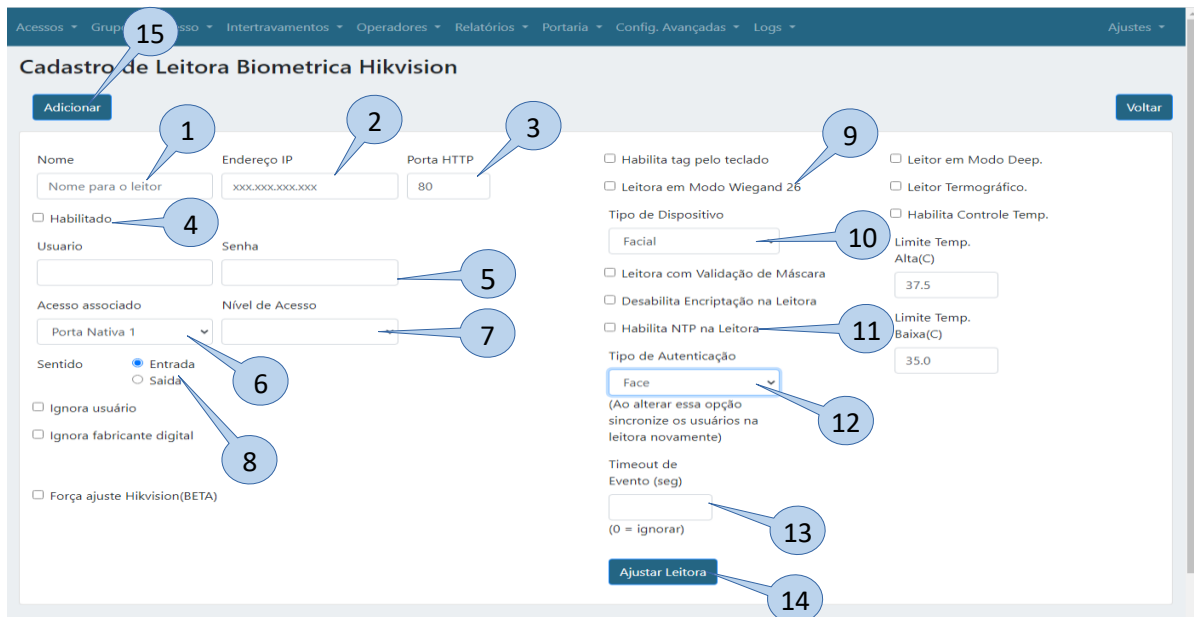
Acessos ▾ Grup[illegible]sso ▾ Intertravamentos ▾ Operadores ▾ Relatórios ▾ Portaria ▾ Config. Avançadas ▾ Logs ▾ Ajustes ▾

15

Cadastro de Leitora Biometrica Hikvision

Adicionar

Voltar

1 2 3

Nome
Nome para o leitor

Endereço IP
xxx.xxx.xxx.xxx

Porta HTTP
80

Habilitado
4

Usuario

Senha
5

Acesso associado
Porta Nativa 1
6

Nível de Acesso
7

Sentido
Entrada
Saída

Ignora usuário
8
Ignora fabricante digital

Força ajuste Hikvision(BETA)

9

Habilita tag pelo teclado
Leitora em Modo Wiegand 26

Tipo de Dispositivo
Facial
10

Leitora com Validação de Máscara
Desabilita Encriptação na Leitora
Habilita NTP na Leitora
11

Tipo de Autenticação
Face
(Ao alterar essa opção sincronize os usuários na leitora novamente)
12

Timeout de Evento (seg)
(0 = ignorar)
13

Ajustar Leitora
14

Leitor em Modo Deep.
Leitor Termográfico.
Habilita Controle Temp.

Limite Temp. Alta(C)
37.5

Limite Temp. Baixa(C)
35.0